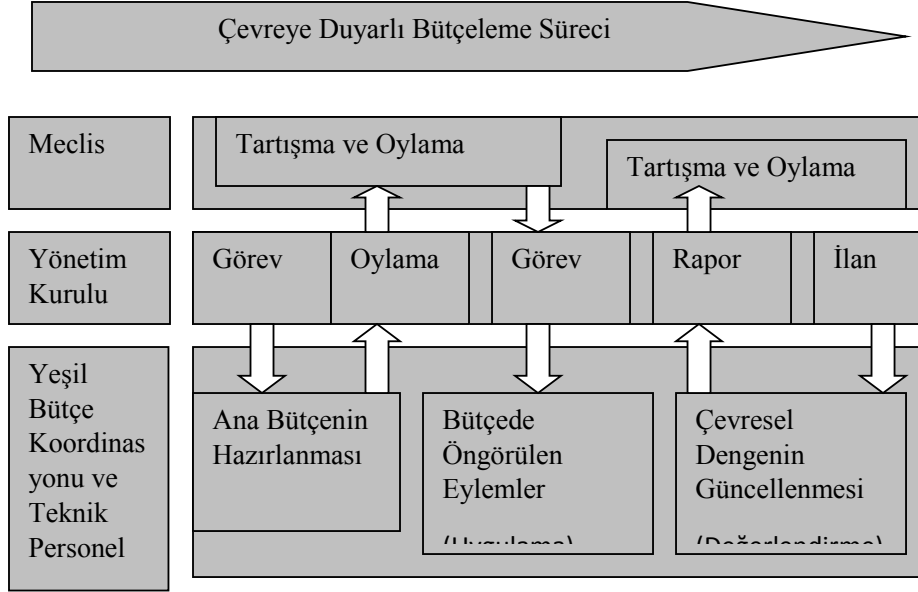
Çevreye Duyarlı Bütçeleme Süreci

Meclis

Tartışma ve Oylama

Tartışma ve Oylama

Yönetim Kurulu

Görev

Oylama

Görev

Rapor

İlan

Yeşil Bütçe Koordinasyonu ve Teknik Personel

Ana Bütçenin Hazırlanması

Bütçede Öngörülen Eylemler

(Uygulama)

Çevresel Dengenin Güncellenmesi

(Değerlendirme)